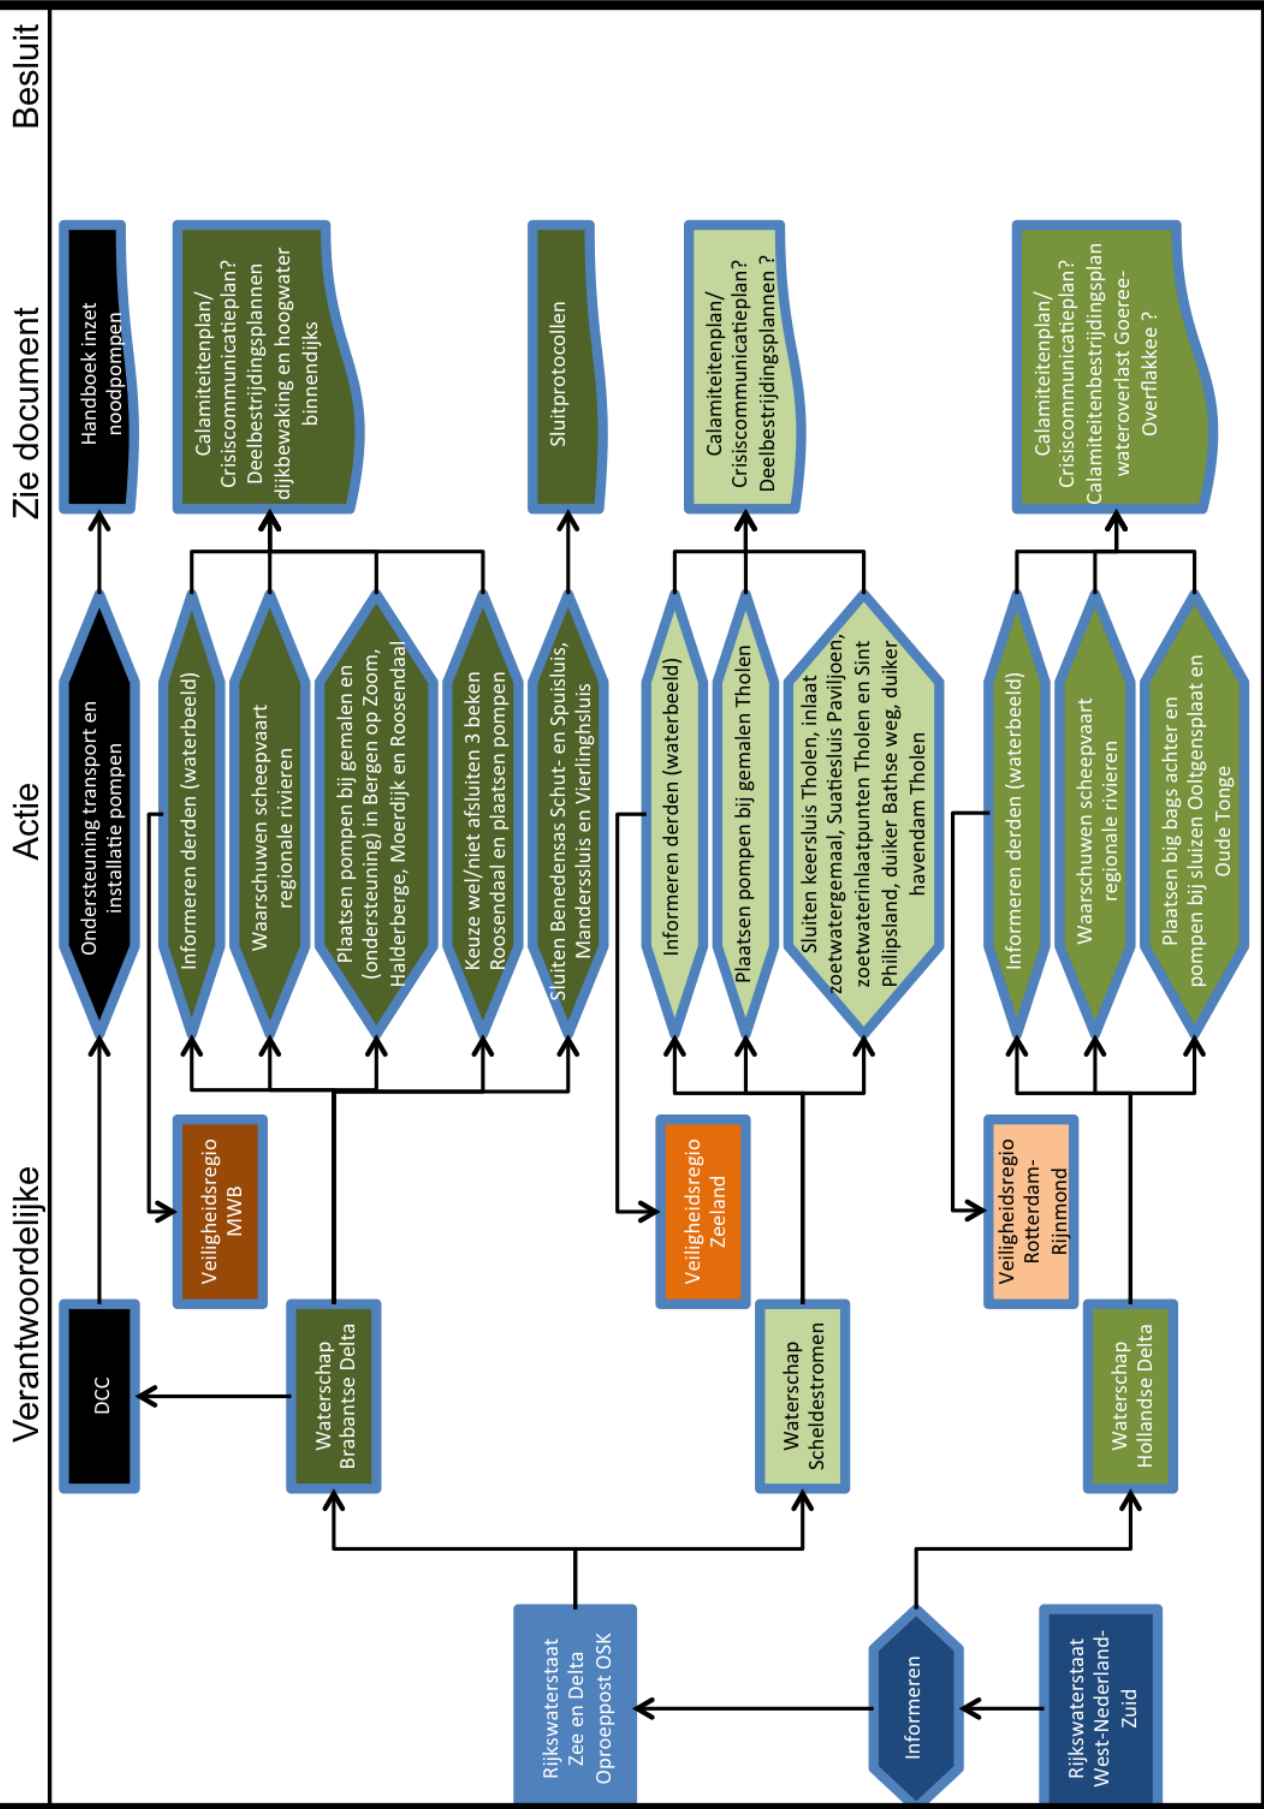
Besluit

Zie document

Actie

Verantwoordelijke

Handboek inzet noodpompen

Calamiteitenplan/ Crisiscommunicatieplan? Deelbestrijdingsplannen dijkbewaking en hoogwater binnendijks

Sluitprotocollen

Calamiteitenplan/ Crisiscommunicatieplan? Deelbestrijdingsplannen ?

Calamiteitenplan/ Crisiscommunicatieplan? Calamiteitenbestrijdingsplan wateroverlast Goeree-Overflakkee ?

Ondersteuning transport en installatie pompen

Informeren derden (waterbeeld)

Waarschuwen scheepvaart regionale rivieren

Plaatsen pompen bij gemalen en (ondersteuning) in Bergen op Zoom, Halderberge, Moerdijk en Roosendaal

Keuze wel/niet afsluiten 3 beken Roosendaal en plaatsen pompen

Sluiten Benedensas Schut- en Spuisluis, Manderssluis en Vierlinghsluis

Informeren derden (waterbeeld)

Plaatsen pompen bij gemalen Tholen

Sluiten keersluis Tholen, inlaat zoetwatergemaal, Suatiesluis Paviljoen, zoetwaterinlaatpunten Tholen en Sint Philipsland, duiker Bathse weg, duiker havendam Tholen

Informeren derden (waterbeeld)

Waarschuwen scheepvaart regionale rivieren

Plaatsen big bags achter en pompen bij sluizen Ooltgensplaat en Oude Tonge

Veiligheidsregio MWB

Veiligheidsregio Zeeland

Veiligheidsregio Rotterdam-Rijnmond

DCC

Waterschap Brabantse Delta

Waterschap Scheldestromen

Waterschap Hollandse Delta

Rijkswaterstaat Zee en Delta Oproeppost OSK

Informeren

Rijkswaterstaat West-Nederland-Zuid